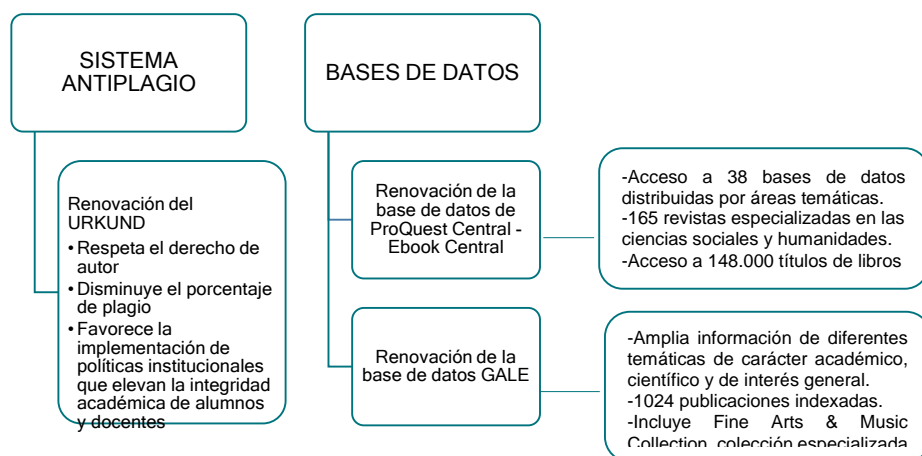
SISTEMA ANTIPLAGIO

Renovación del URKUND
• Respeta el derecho de autor
• Disminuye el porcentaje de plagio
• Favorece la implementación de políticas institucionales que elevan la integridad académica de alumnos y docentes

BASES DE DATOS

Renovación de la base de datos de ProQuest Central - Ebook Central

-Acceso a 38 bases de datos distribuidas por áreas temáticas.
-165 revistas especializadas en las ciencias sociales y humanidades.
-Acceso a 148.000 títulos de libros

Renovación de la base de datos GALE

-Amplia información de diferentes temáticas de carácter académico, científico y de interés general.
-1024 publicaciones indexadas.
-Incluye Fine Arts & Music Collection, colección especializada